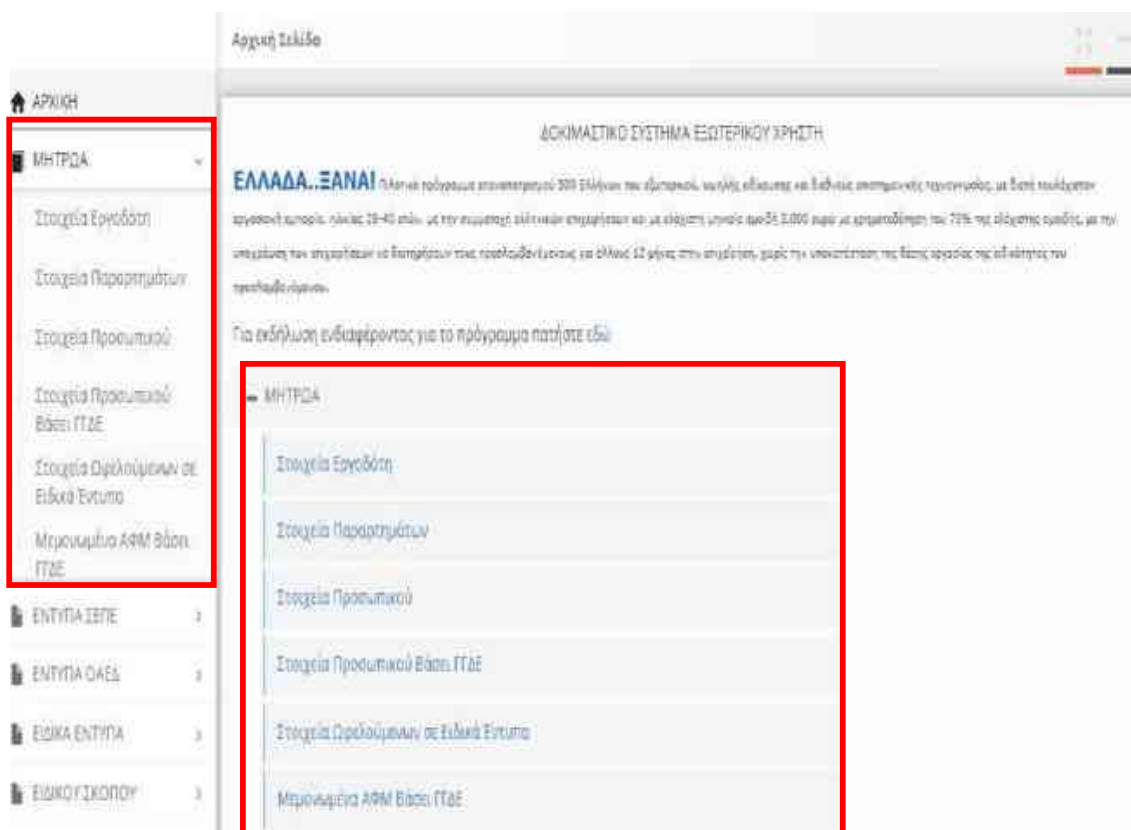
Αρχική Σελίδα

ΑΡΧΙΚΗ

ΜΗΤΡΩΑ

Στοιχεία Εργοδότη

Στοιχεία Παραρτημάτων

Στοιχεία Προσωπικού

Στοιχεία Προσωπικού Βάσει ΓΤΔΕ

Στοιχεία Ωφελούμενων σε Ειδικά Έντυπα

Μεμονωμένα ΑΦΜ Βάσει ΓΤΔΕ

ΕΝΤΥΠΑ ΣΕΠΕ

ΕΝΤΥΠΑ ΟΑΕΔ

ΕΙΔΙΚΑ ΕΝΤΥΠΑ

ΕΙΔΙΚΟΥ ΣΚΟΠΟΥ

ΔΟΚΙΜΑΣΤΙΚΟ ΣΥΣΤΗΜΑ ΕΣΩΤΕΡΙΚΟΥ ΧΡΗΣΤΗ

ΕΛΛΑΔΑ..ΞΑΝΑ! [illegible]

Για εκδήλωση ενδιαφέροντος για το πρόγραμμα πατήστε εδώ

ΜΗΤΡΩΑ

Στοιχεία Εργοδότη

Στοιχεία Παραρτημάτων

Στοιχεία Προσωπικού

Στοιχεία Προσωπικού Βάσει ΓΤΔΕ

Στοιχεία Ωφελούμενων σε Ειδικά Έντυπα

Μεμονωμένα ΑΦΜ Βάσει ΓΤΔΕ